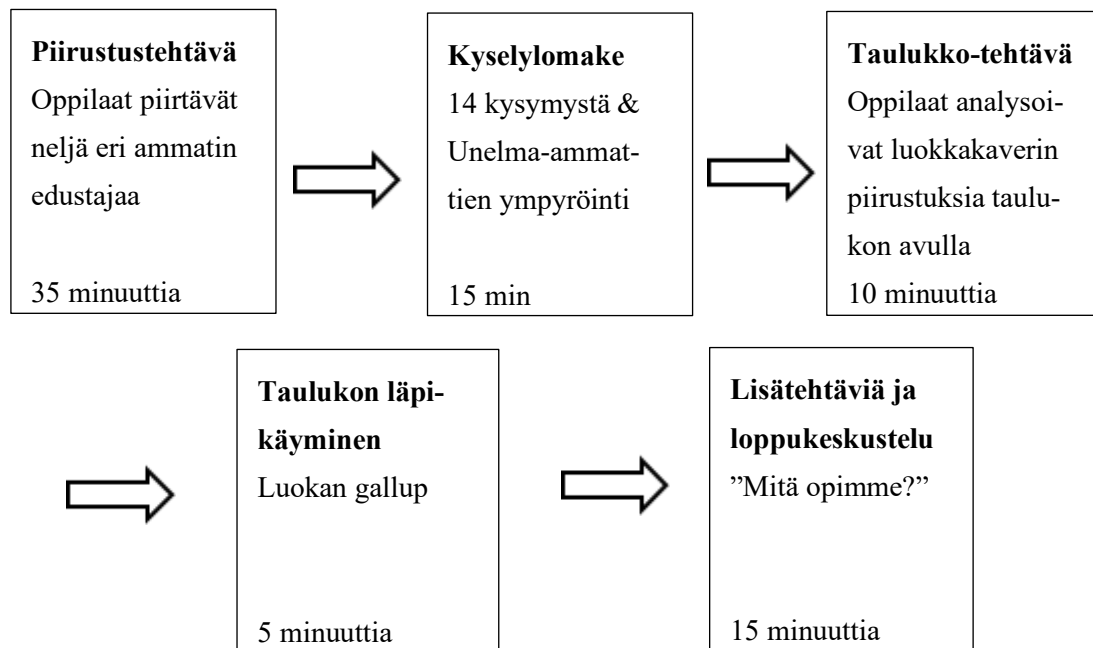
**Piirustustehtävä**
Oppilaat piirtävät neljä eri ammatin edustajaa

35 minuuttia

**Kyselylomake**
14 kysymystä & Unelma-ammattien ympyröinti

15 min

**Taulukko-tehtävä**
Oppilaat analysoivat luokkakaverin piirustuksia taulukon avulla
10 minuuttia

**Taulukon läpikäyminen**
Luokan gallup

5 minuuttia

**Lisätehtäviä ja loppukeskustelu**
”Mitä opimme?”

15 minuuttia